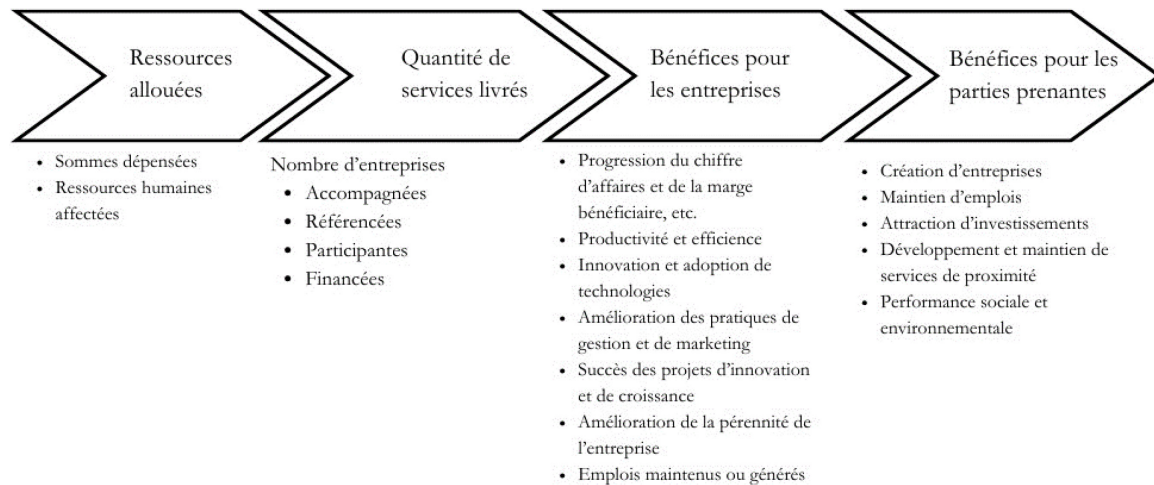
Ressources allouées

Quantité de services livrés

Bénéfices pour les entreprises

Bénéfices pour les parties prenantes

• Sommes dépensées
• Ressources humaines affectées

Nombre d'entreprises
• Accompagnées
• Référencées
• Participantes
• Financées

• Progression du chiffre d'affaires et de la marge bénéficiaire, etc.
• Productivité et efficience
• Innovation et adoption de technologies
• Amélioration des pratiques de gestion et de marketing
• Succès des projets d'innovation et de croissance
• Amélioration de la pérennité de l'entreprise
• Emplois maintenus ou générés

• Création d'entreprises
• Maintien d'emplois
• Attraction d'investissements
• Développement et maintien de services de proximité
• Performance sociale et environnementale